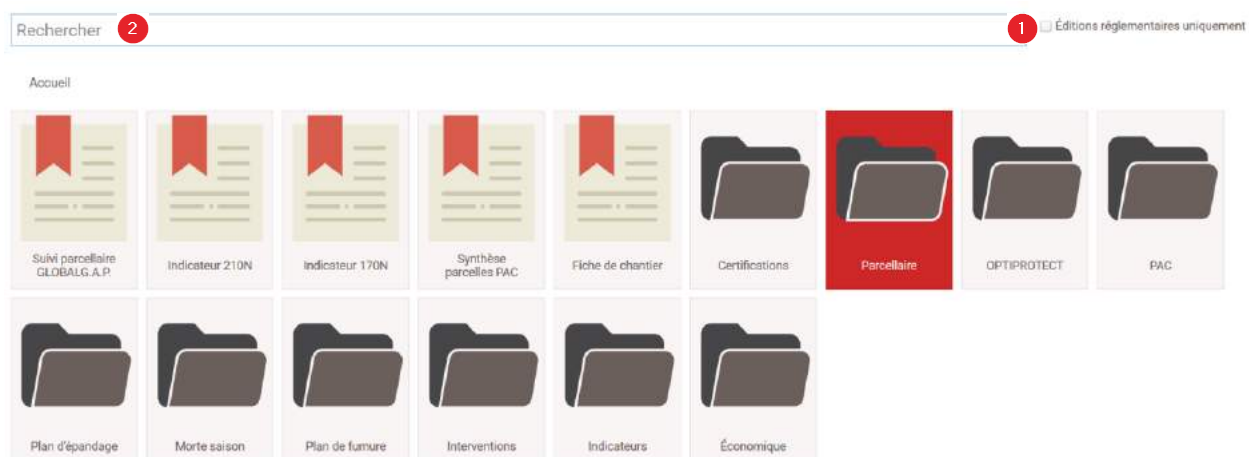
Rechercher 2

1 Éditions réglementaires uniquement

Accueil

Suivi parcellaire GLOBALG.A.P.

Indicateur 210N

Indicateur 170N

Synthèse parcelles PAC

Fiche de chantier

Certifications

Parcellaire

OPTIPROTECT

PAC

Plan d'épandage

Morte saison

Plan de fumure

Interventions

Indicateurs

Économique